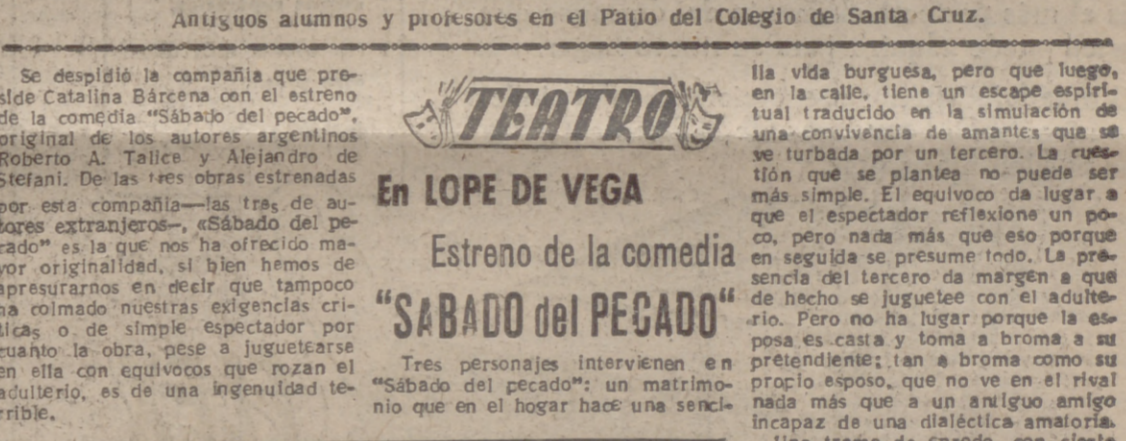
Antiguos alumnos y profesores en el Patio del Colegio de Santa Cruz.

Se despidió la compañía que preside Catalina Bárcena con el estreno de la comedia "Sábado del pecado", original de los autores argentinos Roberto A. Tallce y Alejandro de Stefani. De las tres obras estrenadas por esta compañía—las tres de autores extranjeros—, «Sábado del pecado" es la que nos ha ofrecido mayor originalidad, si bien hemos de apresurarnos en decir que tampoco ha colmado nuestras exigencias críticas o de simple espectador por cuanto la obra, pese a juguetearse en ella con equívocos que rozan el adulterio, es de una ingenuidad terrible.

TEATRO

En LOPE DE VEGA

Estreno de la comedia

"SABADO del PECADO"

Tres personajes intervienen en "Sábado del pecado": un matrimonio que en el hogar hace una sencilla vida burguesa, pero que luego, en la calle, tiene un escape espiritual traducido en la simulación de una convivencia de amantes que se ve turbada por un tercero. La cuestión que se plantea no puede ser más simple. El equívoco da lugar a que el espectador reflexione un poco, pero nada más que eso porque en seguida se presume todo. La presencia del tercero da margen a que de hecho se juguetee con el adulterio. Pero no ha lugar porque la esposa es casta y toma a broma a su pretendiente; tan a broma como su propio esposo, que no ve en el rival nada más que a un antiguo amigo incapaz de una dialéctica amatoria.
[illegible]